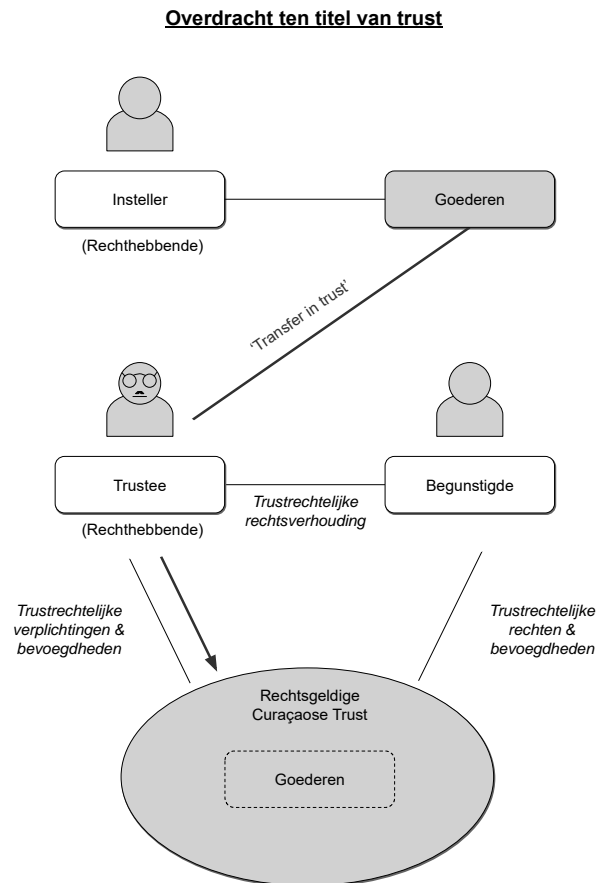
Overdracht ten titel van trust

Insteller

(Rechthebbende)

Goederen

'Transfer in trust'

Trustee

(Rechthebbende)

Trustrechtelijke rechtsverhouding

Begunstigde

Trustrechtelijke verplichtingen & bevoegdheden

Trustrechtelijke rechten & bevoegdheden

Rechtsgeldige Curaçaose Trust

Goederen